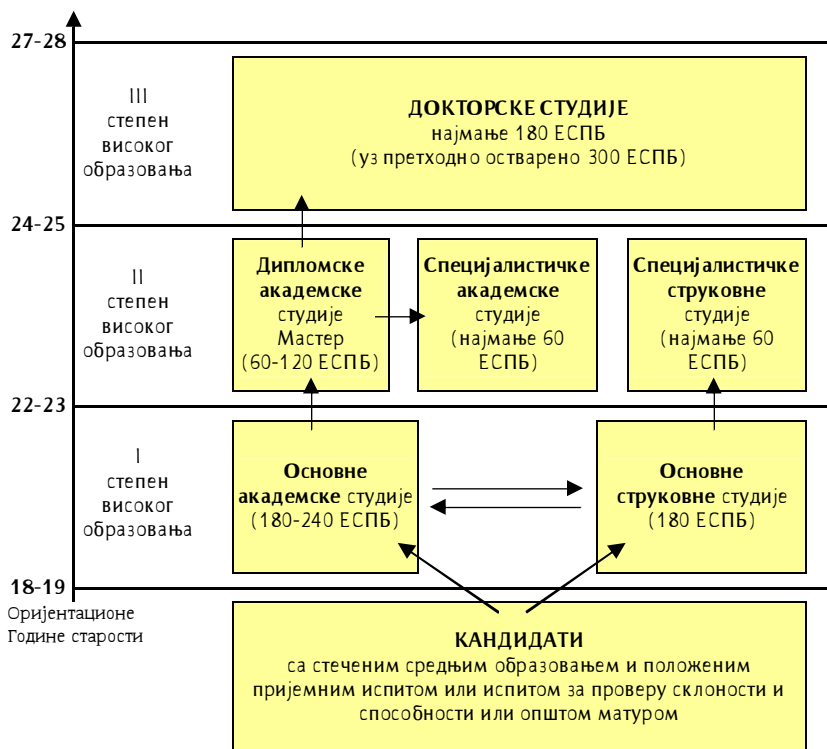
27-28

III степен високог образовања

**ДОКТОРСКЕ СТУДИЈЕ**
најмање 180 ЕСПБ
(уз претходно остварено 300 ЕСПБ)

24-25

II степен високог образовања

**Дипломске академске** студије Мастер (60-120 ЕСПБ)

**Специјалистичке академске** студије (најмање 60 ЕСПБ)

**Специјалистичке струковне** студије (најмање 60 ЕСПБ)

22-23

I степен високог образовања

**Основне академске** студије (180-240 ЕСПБ)

**Основне струковне** студије (180 ЕСПБ)

18-19

Оријентационе Године старости

**КАНДИДАТИ**
са стеченим средњим образовањем и положеним пријемним испитом или испитом за проверу склоности и способности или општом матуром